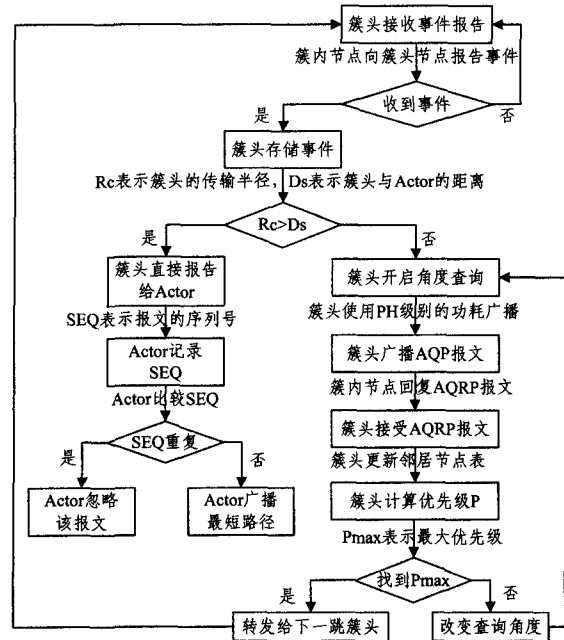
簇头接收事件报告

簇内节点向簇头节点报告事件

收到事件

是

否

簇头存储事件

Rc表示簇头的传输半径，Ds表示簇头与Actor的距离

Rc>Ds

是

否

簇头直接报告给Actor

簇头开启角度查询

SEQ表示报文的序列号

簇头使用PH级别的功耗广播

Actor记录SEQ

簇头广播AQP报文

Actor比较SEQ

簇内节点回复AQRP报文

SEQ重复

簇头接受AQRP报文

是

否

簇头更新邻居节点表

Actor忽略该报文

Actor广播最短路径

簇头计算优先级P

Pmax表示最大优先级

找到Pmax

是

否

转发给下一跳簇头

改变查询角度